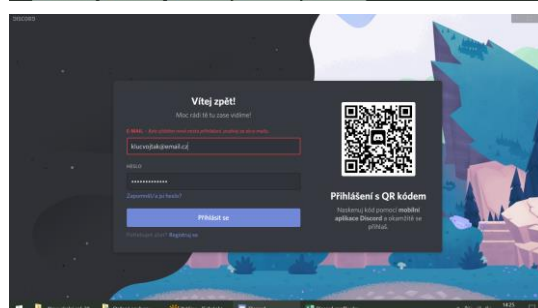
DISCORD

Vítej zpět!

Moc rádi tě tu zase vidíme!

E-MAIL – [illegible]

klucvojtak@email.cz

HESLO

••••••••••••••

Zapomněl/a jsi heslo?

Přihlásit se

Potřebuješ účet? Registrovat

Přihlášení s QR kódem

Naskenuj kód pomocí mobilní aplikace Discord a okamžitě se přihlaš.

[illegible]